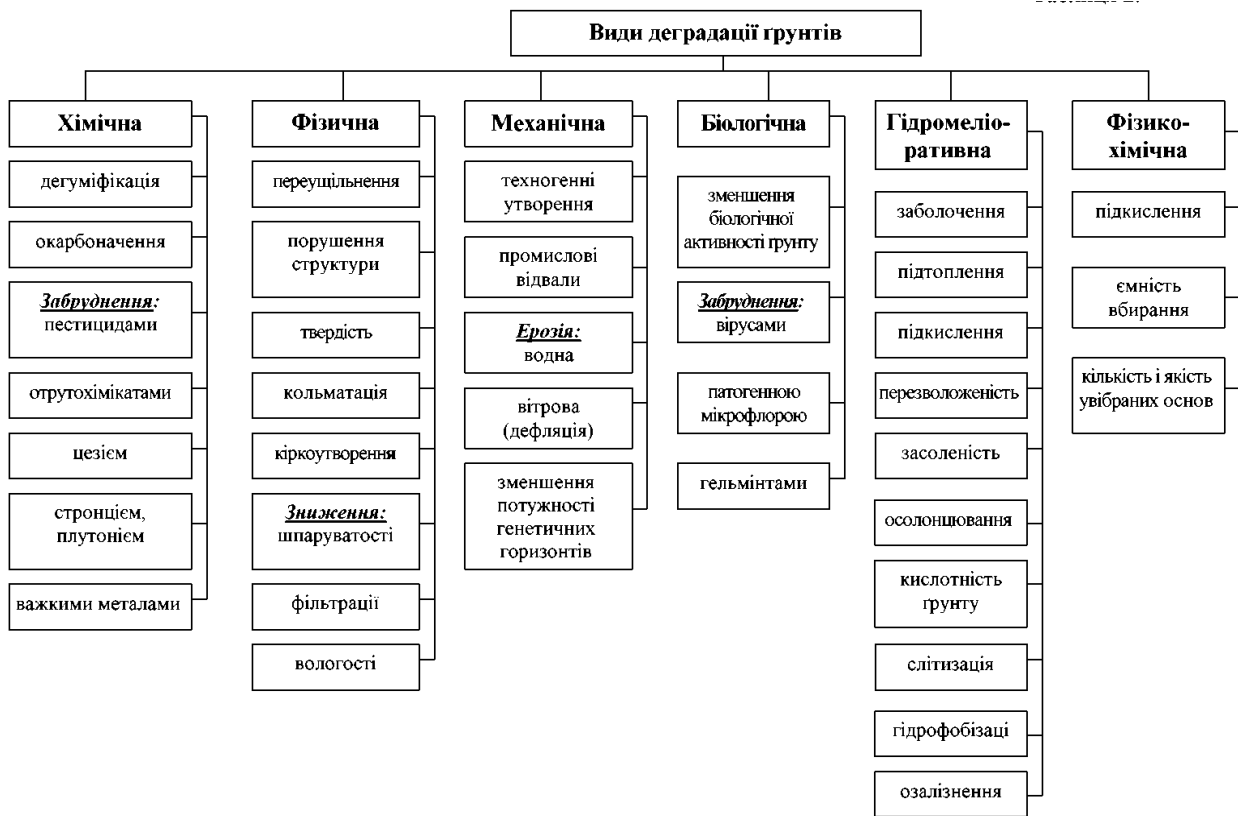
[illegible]

Види деградації грунтів

Хімічна

дегуміфікація

окарбоначення

*Забруднення:* пестицидами

отрутохімікатами

цезієм

стронцієм, плутонієм

важкими металами

Фізична

переущільнення

порушення структури

твердість

кольматація

кіркоутворення

*Зниження:* шпаруватості

фільтрації

вологості

Механічна

техногенні утворення

промислові відвали

*Ерозія:* водна

вітрова (дефляція)

зменшення потужності генетичних горизонтів

Біологічна

зменшення біологічної активності грунту

*Забруднення:* вірусами

патогенною мікрофлорою

гельмінтами

Гідромеліоративна

заболочення

підтоплення

підкислення

перезволоженість

засоленість

осолонцювання

кислотність ґрунту

слітизація

гідрофобізаці

озалізнення

Фізико-хімічна

підкислення

ємність вбирання

кількість і якість увібраних основ